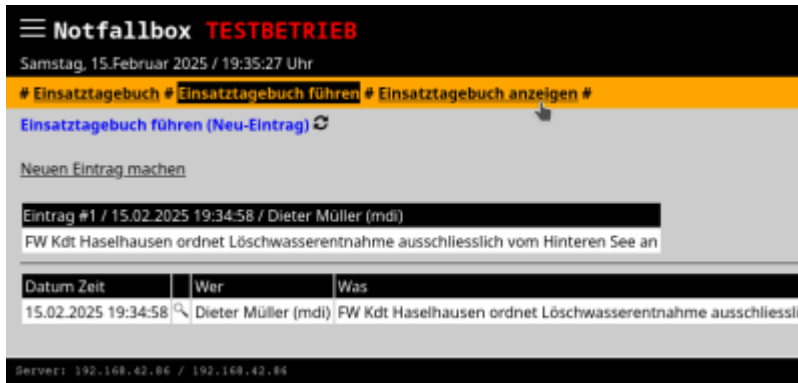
☰ Notfallbox TESTBETRIEB
Samstag, 15.Februar 2025 / 19:35:27 Uhr

# Einsatztagebuch # Einsatztagebuch führen # Einsatztagebuch anzeigen #

Einsatztagebuch führen (Neu-Eintrag)

Neuen Eintrag machen

Eintrag #1 / 15.02.2025 19:34:58 / Dieter Müller (mdi)
FW Kdt Haselhausen ordnet Löschwasserentnahme ausschliesslich vom Hinteren See an

| Datum Zeit | | Wer | Was |
|---|---|---|---|
| 15.02.2025 19:34:58 | | Dieter Müller (mdi) | FW Kdt Haselhausen ordnet Löschwasserentnahme ausschliessli |

Server: 192.168.42.86 / 192.168.42.86